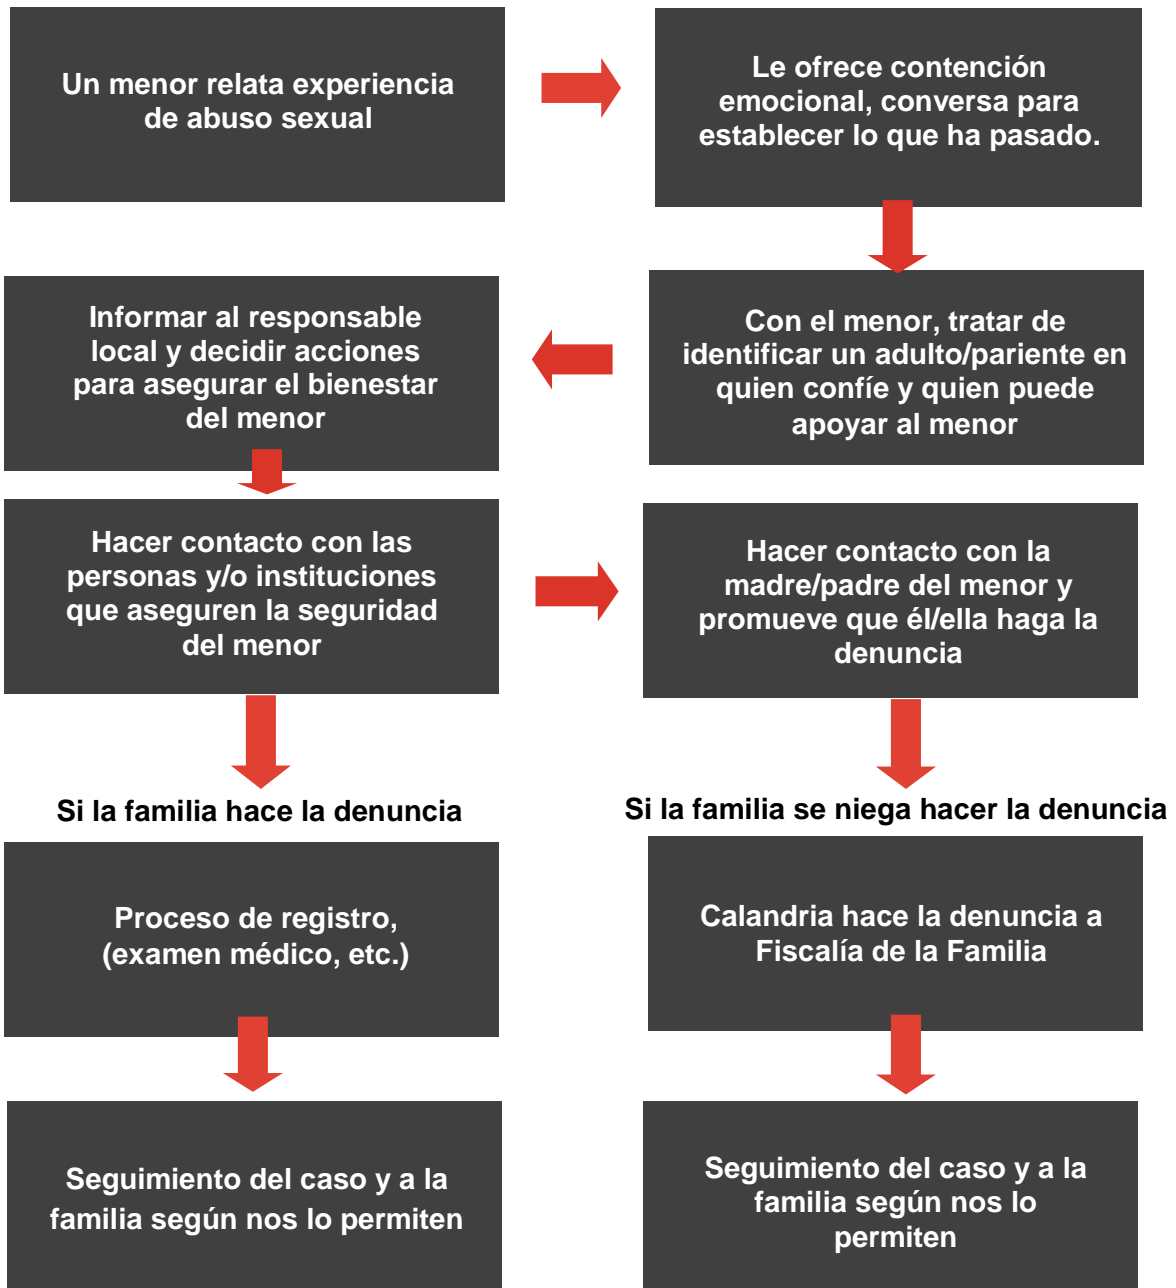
Un menor relata experiencia de abuso sexual

Le ofrece contención emocional, conversa para establecer lo que ha pasado.

Con el menor, tratar de identificar un adulto/pariente en quien confíe y quien puede apoyar al menor

Informar al responsable local y decidir acciones para asegurar el bienestar del menor

Hacer contacto con las personas y/o instituciones que aseguren la seguridad del menor

Hacer contacto con la madre/padre del menor y promueve que él/ella haga la denuncia

Si la familia hace la denuncia

Si la familia se niega hacer la denuncia

Proceso de registro, (examen médico, etc.)

Calandria hace la denuncia a Fiscalía de la Familia

Seguimiento del caso y a la familia según nos lo permiten

Seguimiento del caso y a la familia según nos lo permiten